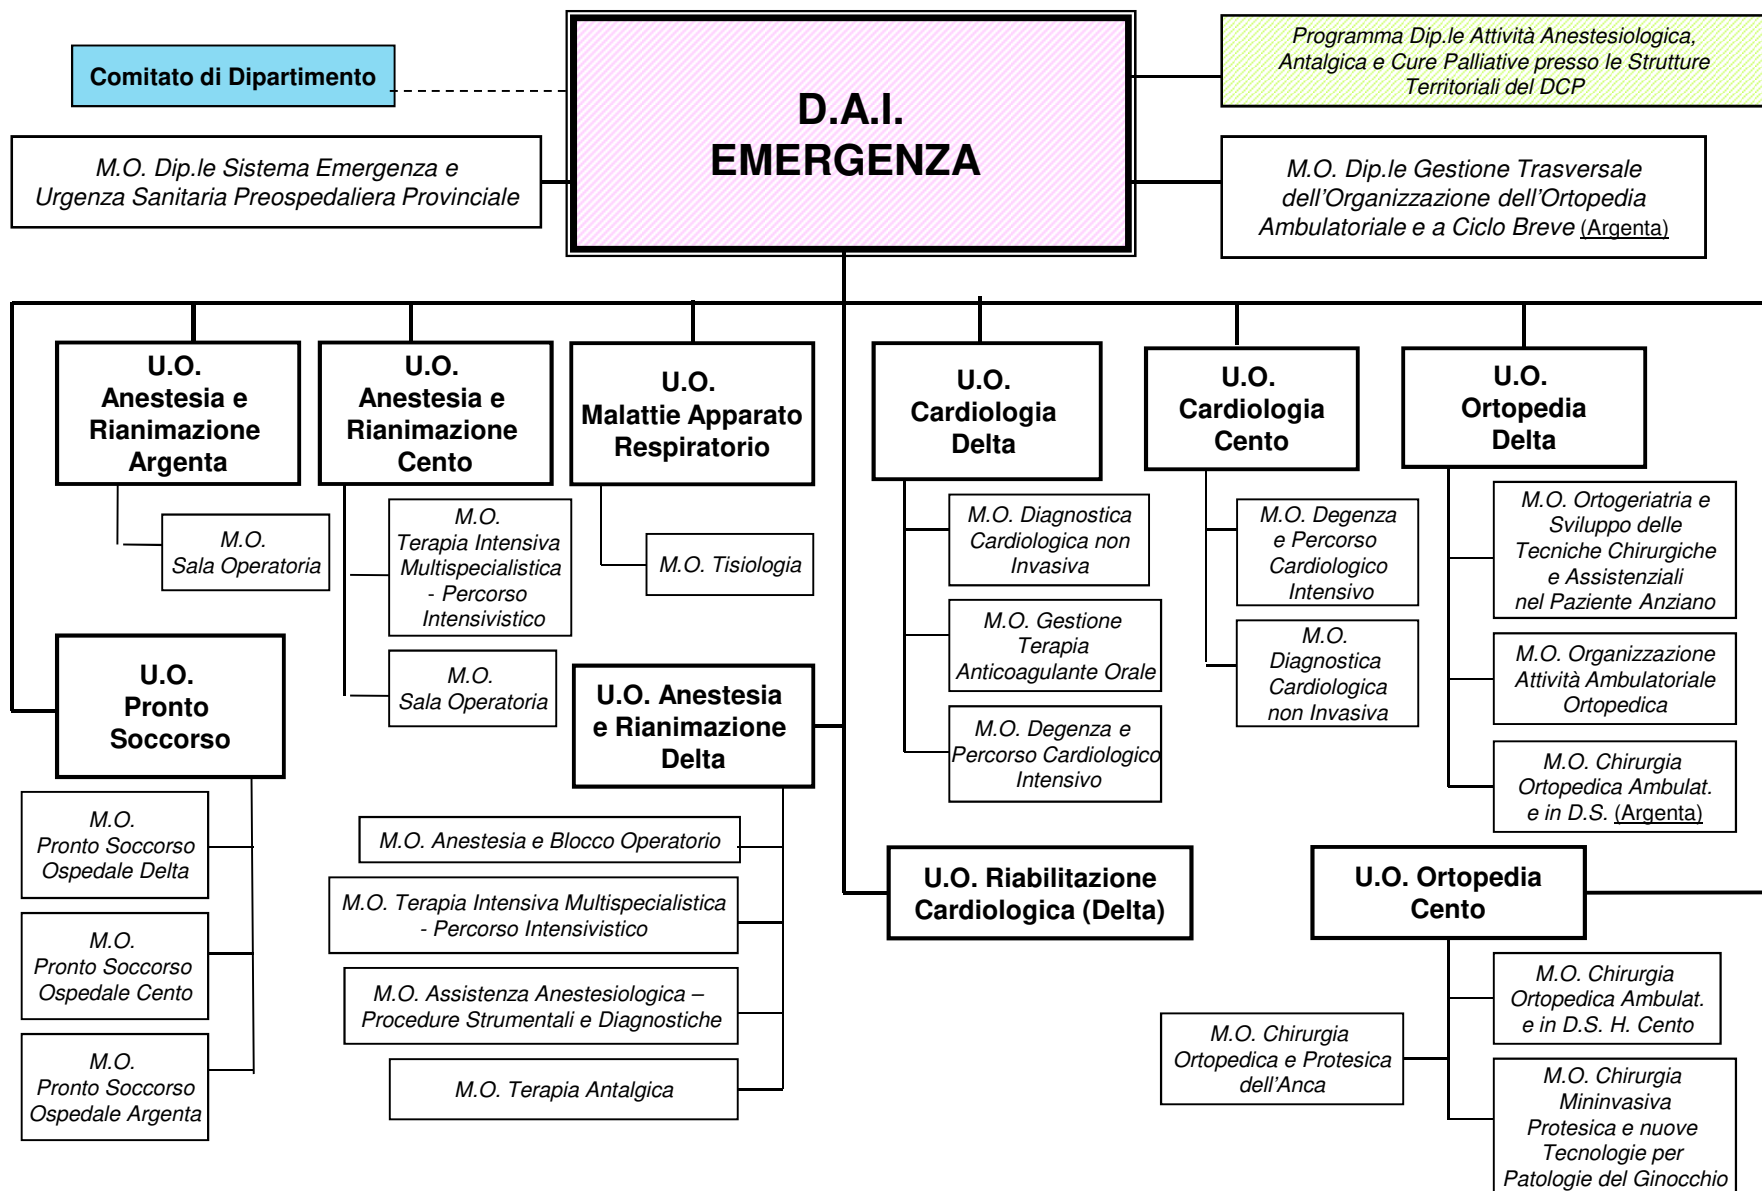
Comitato di Dipartimento

D.A.I.
EMERGENZA

Programma Dip.le Attività Anestesiologica, Antalgica e Cure Palliative presso le Strutture Territoriali del DCP

M.O. Dip.le Sistema Emergenza e Urgenza Sanitaria Preospedaliera Provinciale

M.O. Dip.le Gestione Trasversale dell'Organizzazione dell'Ortopedia Ambulatoriale e a Ciclo Breve (Argenta)

U.O. Anestesia e Rianimazione Argenta

M.O. Sala Operatoria

U.O. Anestesia e Rianimazione Cento

M.O. Terapia Intensiva Multispecialistica - Percorso Intensivistico

M.O. Sala Operatoria

U.O. Malattie Apparato Respiratorio

M.O. Tisiologia

U.O. Cardiologia Delta

M.O. Diagnostica Cardiologica non Invasiva

M.O. Gestione Terapia Anticoagulante Orale

M.O. Degenza e Percorso Cardiologico Intensivo

U.O. Cardiologia Cento

M.O. Degenza e Percorso Cardiologico Intensivo

M.O. Diagnostica Cardiologica non Invasiva

U.O. Ortopedia Delta

M.O. Ortogeriatria e Sviluppo delle Tecniche Chirurgiche e Assistenziali nel Paziente Anziano

M.O. Organizzazione Attività Ambulatoriale Ortopedica

M.O. Chirurgia Ortopedica Ambulat. e in D.S. (Argenta)

U.O. Pronto Soccorso

M.O. Pronto Soccorso Ospedale Delta

M.O. Pronto Soccorso Ospedale Cento

M.O. Pronto Soccorso Ospedale Argenta

U.O. Anestesia e Rianimazione Delta

M.O. Anestesia e Blocco Operatorio

M.O. Terapia Intensiva Multispecialistica - Percorso Intensivistico

M.O. Assistenza Anestesiologica – Procedure Strumentali e Diagnostiche

M.O. Terapia Antalgica

U.O. Riabilitazione Cardiologica (Delta)

U.O. Ortopedia Cento

M.O. Chirurgia Ortopedica e Protesica dell'Anca

M.O. Chirurgia Ortopedica Ambulat. e in D.S. H. Cento

M.O. Chirurgia Mininvasiva Protesica e nuove Tecnologie per Patologie del Ginocchio